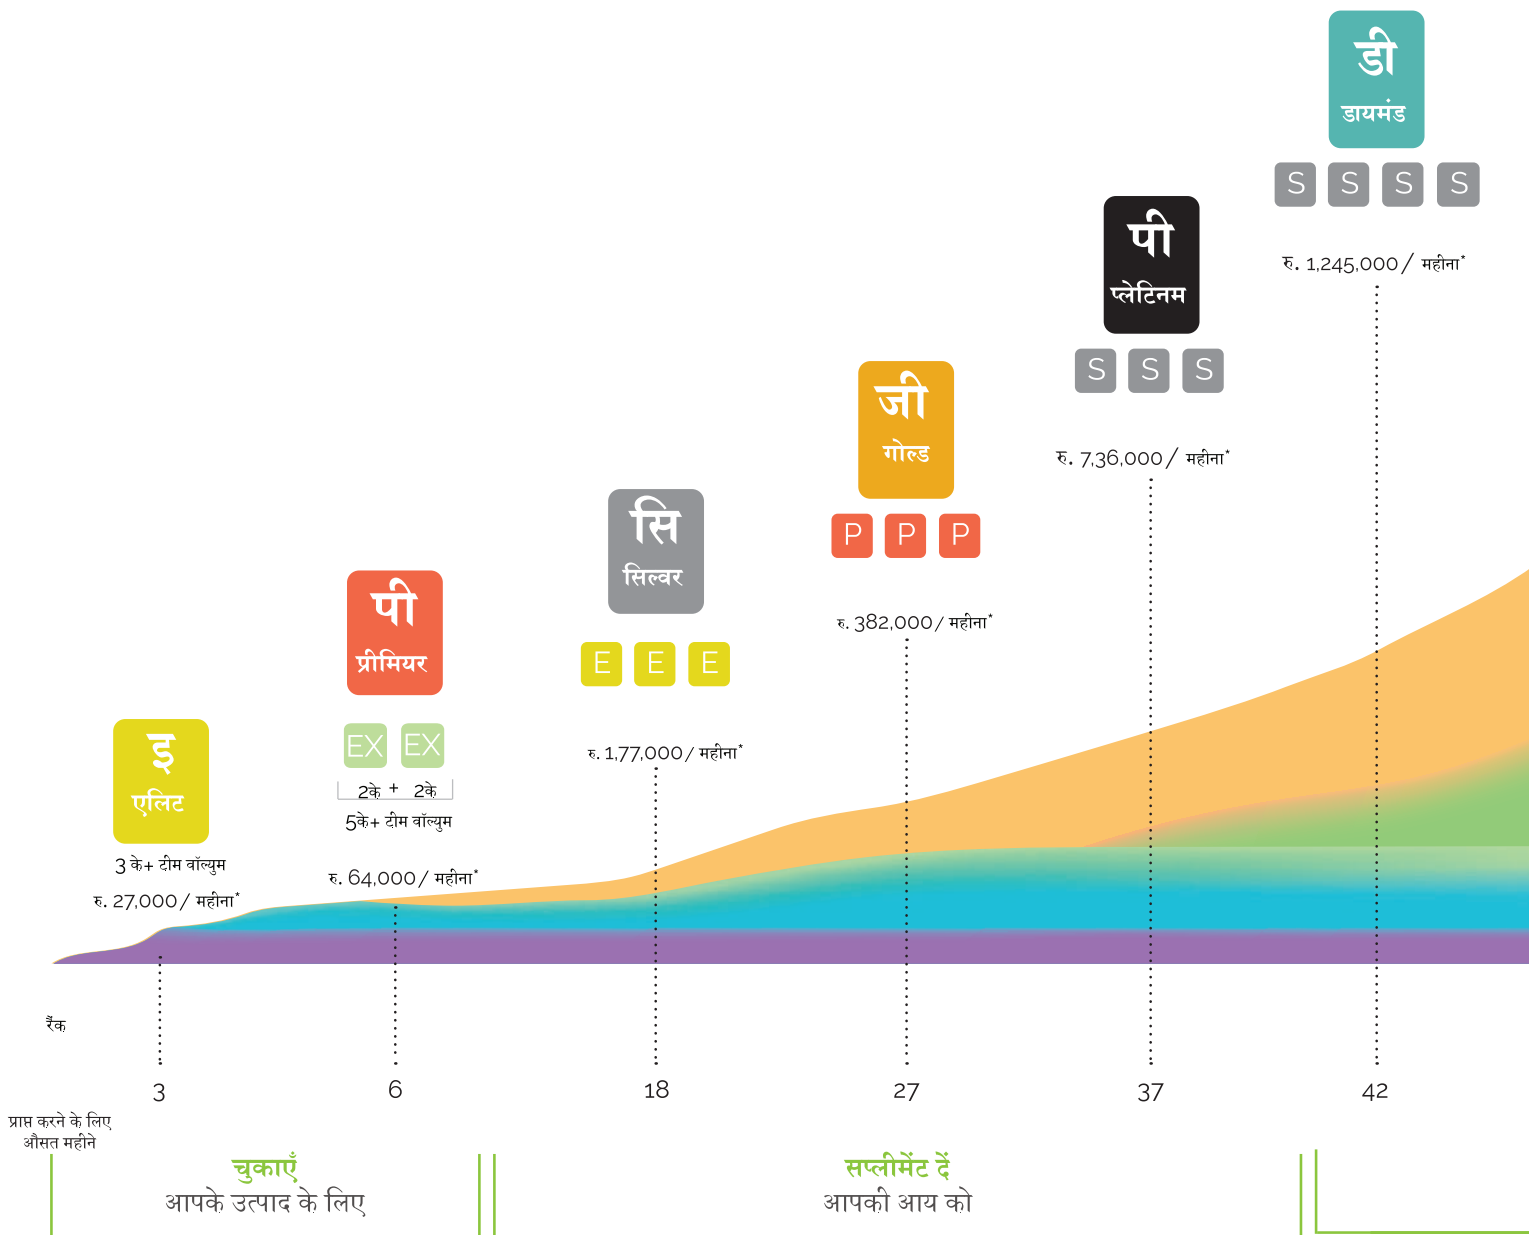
डी
डायमंड
S S S S
रु. 1,245,000 / महीना*

पी
प्लेटिनम
S S S
रु. 7,36,000 / महीना*

जी
गोल्ड
P P P
रु. 382,000 / महीना*

सि
सिल्वर
E E E
रु. 1,77,000 / महीना*

पी
प्रीमियर
EX EX
2के + 2के
5के+ टीम वॉल्युम
रु. 64,000 / महीना*

इ
एलिट
3 के+ टीम वॉल्युम
रु. 27,000 / महीना*

रैंक

3
6
18
27
37
42

प्राप्त करने के लिए औसत महीने

चुकाएँ
आपके उत्पाद के लिए

सप्लीमेंट दें
आपकी आय को